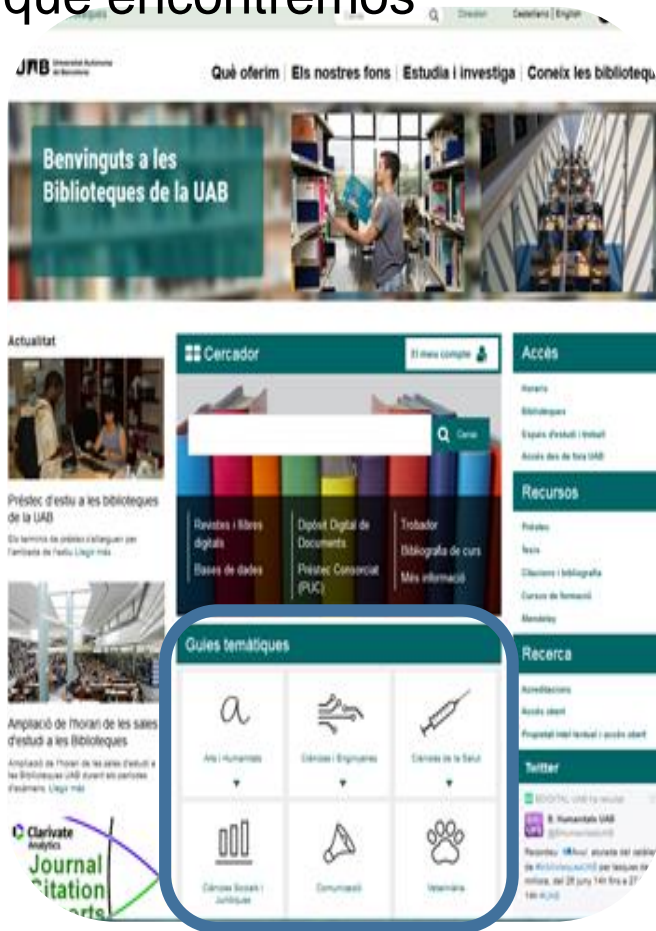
que encontremos

Cercar | Directori | Castellano | English

UAB Universitat Autònoma de Barcelona

Què oferim | Els nostres fons | Estudia i investiga | Coneix les bibliotequ

Benvinguts a les Biblioteques de la UAB

Actualitat

Préstec d'estiu a les biblioteques de la UAB

Els terminis de préstec s'allarguen per l'arribada de l'estiu. Llegir més

Ampliació de l'horari de les sales d'estudi a les Biblioteques

Ampliació de l'horari de les sales d'estudi a les Biblioteques UAB durant els períodes d'exàmens. Llegir més

Clarivate Analytics

Journal Citation Reports

Cercador

El meu compte

Cercar

Revistes i llibres digitals

Bases de dades

Dipòsit Digital de Documents

Préstec Consorciat (PUC)

Trobador

Bibliografia de curs

Més informació

Guies temàtiques

Arts i Humanitats

Ciències i Enginyeries

Ciències de la Salut

Ciències Socials i Jurídiques

Comunicació

Veterinària

Accés

Horaris

Biblioteques

Espais d'estudi i treball

Accés des de fora UAB

Recursos

Préstec

Tesis

Citacions i bibliografia

Cursos de formació

Mendeley

Recerca

Acreditacions

Accés obert

Propietat intel·lectual i accés obert

Twitter

B. Humanitats UAB

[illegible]